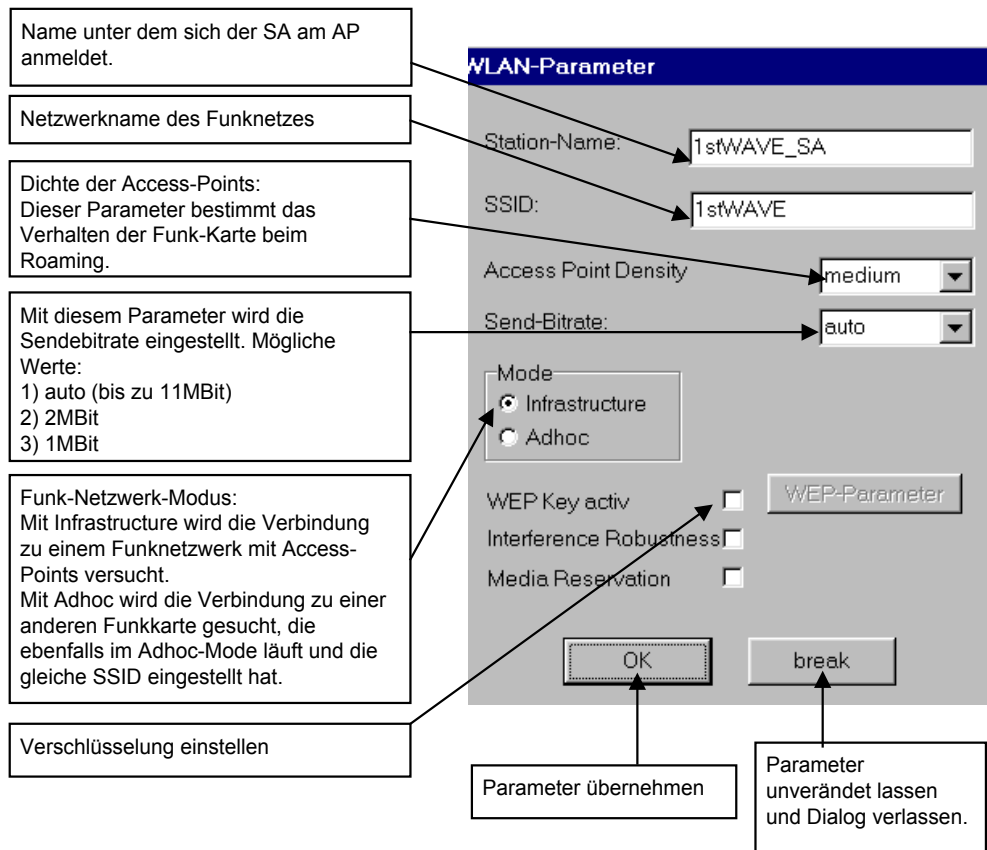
Name unter dem sich der SA am AP anmeldet.

Netzwerkname des Funknetzes

Dichte der Access-Points:
Dieser Parameter bestimmt das Verhalten der Funk-Karte beim Roaming.

Mit diesem Parameter wird die Sendebitrate eingestellt. Mögliche Werte:
1) auto (bis zu 11MBit)
2) 2MBit
3) 1MBit

Funk-Netzwerk-Modus:
Mit Infrastructure wird die Verbindung zu einem Funknetzwerk mit Access-Points versucht.
Mit Adhoc wird die Verbindung zu einer anderen Funkkarte gesucht, die ebenfalls im Adhoc-Mode läuft und die gleiche SSID eingestellt hat.

Verschlüsselung einstellen

WLAN-Parameter

Station-Name: 1stWAVE_SA

SSID: 1stWAVE

Access Point Density medium

Send-Bitrate: auto

Mode
Infrastructure
Adhoc

WEP Key activ
WEP-Parameter
Interference Robustness
Media Reservation

OK
break

Parameter übernehmen

Parameter unverändert lassen und Dialog verlassen.